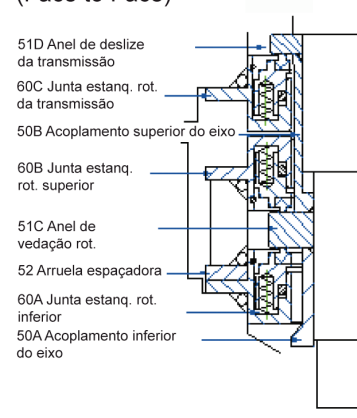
(Face to Face)

51D Anel de deslize da transmissão

60C Junta estanq. rot. da transmissão

50B Acoplamento superior do eixo

60B Junta estanq. rot. superior

51C Anel de vedação rot.

52 Arruela espaçadora

60A Junta estanq. rot. inferior

50A Acoplamento inferior do eixo